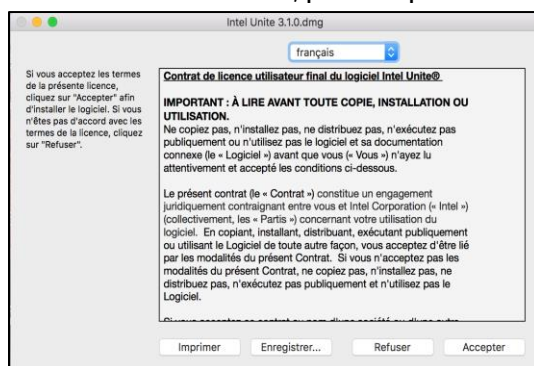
Intel Unite 3.1.0.dmg

français

Si vous acceptez les termes de la présente licence, cliquez sur "Accepter" afin d'installer le logiciel. Si vous n'êtes pas d'accord avec les termes de la licence, cliquez sur "Refuser".

Contrat de licence utilisateur final du logiciel Intel Unite®

IMPORTANT : À LIRE AVANT TOUTE COPIE, INSTALLATION OU UTILISATION.
Ne copiez pas, n'installez pas, ne distribuez pas, n'exécutez pas publiquement ou n'utilisez pas le logiciel et sa documentation connexe (le « Logiciel ») avant que vous (« Vous ») n'ayez lu attentivement et accepté les conditions ci-dessous.

Le présent contrat (le « Contrat ») constitue un engagement juridiquement contraignant entre vous et Intel Corporation (« Intel ») (collectivement, les « Partis ») concernant votre utilisation du logiciel. En copiant, installant, distribuant, exécutant publiquement ou utilisant le Logiciel de toute autre façon, vous acceptez d'être lié par les modalités du présent Contrat. Si vous n'acceptez pas les modalités du présent Contrat, ne copiez pas, n'installez pas, ne distribuez pas, n'exécutez pas publiquement et n'utilisez pas le Logiciel.

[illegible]

Imprimer
Enregistrer...
Refuser
Accepter